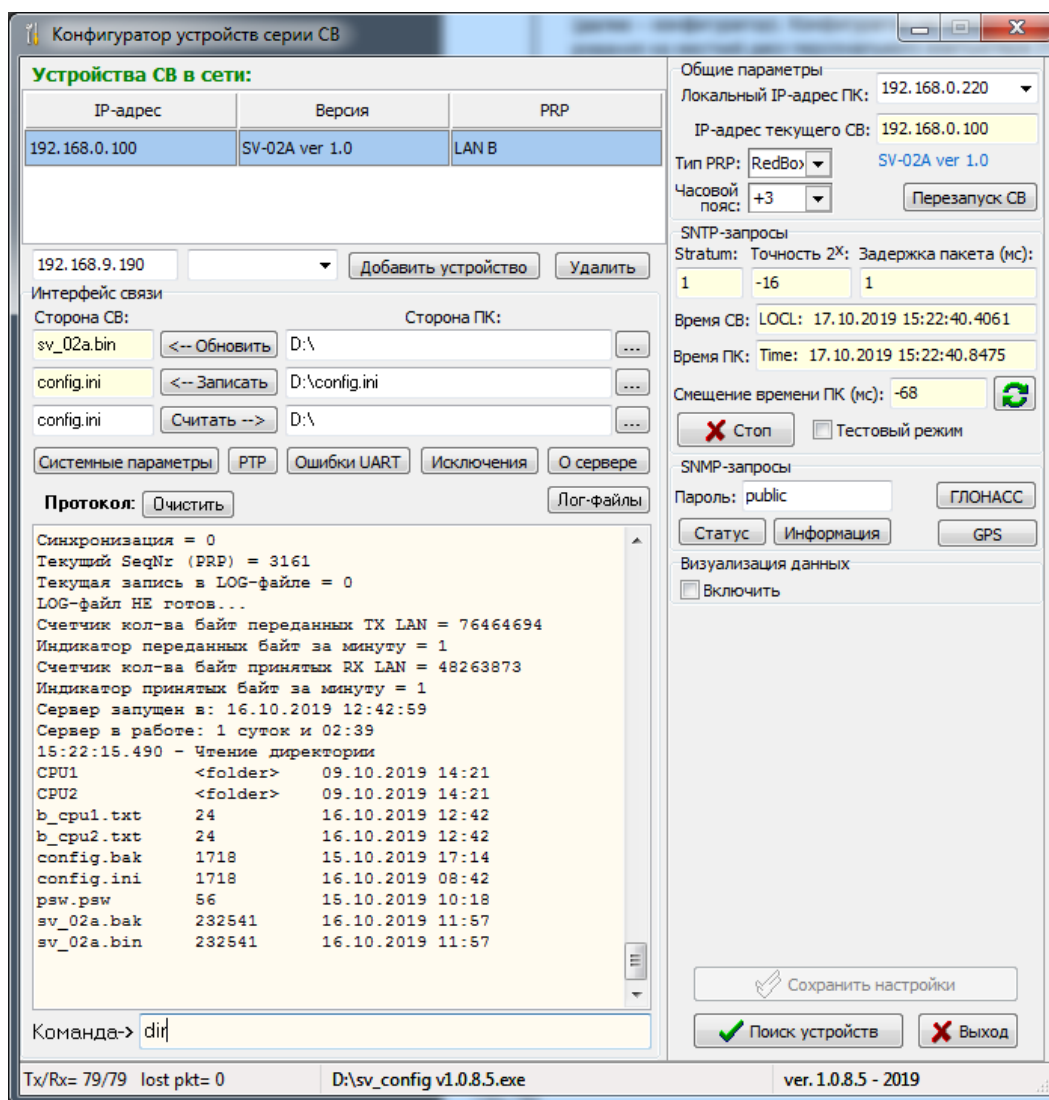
Конфигуратор устройств серии СВ

Устройства СВ в сети:

| IP-адрес | Версия | PRP |
|---|---|---|
| 192.168.0.100 | SV-02A ver 1.0 | LAN B |

192.168.9.190
Добавить устройство
Удалить

Интерфейс связи
Сторона СВ:
Сторона ПК:
sv_02a.bin
<-- Обновить
D:\
...
config.ini
<-- Записать
D:\config.ini
...
config.ini
Считать -->
D:\
...

Системные параметры
PTP
Ошибки UART
Исключения
О сервере

Протокол:
Очистить
Лог-файлы

Синхронизация = 0
Текущий SeqNr (PRP) = 3161
Текущая запись в LOG-файле = 0
LOG-файл НЕ готов...
Счетчик кол-ва байт переданных TX LAN = 76464694
Индикатор переданных байт за минуту = 1
Счетчик кол-ва байт принятых RX LAN = 48263873
Индикатор принятых байт за минуту = 1
Сервер запущен в: 16.10.2019 12:42:59
Сервер в работе: 1 суток и 02:39
15:22:15.490 - Чтение директории
CPU1 <folder> 09.10.2019 14:21
CPU2 <folder> 09.10.2019 14:21
b_cpu1.txt 24 16.10.2019 12:42
b_cpu2.txt 24 16.10.2019 12:42
config.bak 1718 15.10.2019 17:14
config.ini 1718 16.10.2019 08:42
psw.psw 56 15.10.2019 10:18
sv_02a.bak 232541 16.10.2019 11:57
sv_02a.bin 232541 16.10.2019 11:57

Команда-> dir

Общие параметры
Локальный IP-адрес ПК: 192.168.0.220
IP-адрес текущего СВ: 192.168.0.100
Тип PRP: RedBo
SV-02A ver 1.0
Часовой пояс: +3
Перезапуск СВ

SNTP-запросы
Stratum: Точность $2^X$: Задержка пакета (мс):
1 -16 1
Время СВ: LOCL: 17.10.2019 15:22:40.4061
Время ПК: Time: 17.10.2019 15:22:40.8475
Смещение времени ПК (мс): -68
Стоп
Тестовый режим

SNMP-запросы
Пароль: public
ГЛОНАСС
Статус
Информация
GPS

Визуализация данных
Включить

Сохранить настройки
Поиск устройств
Выход

Tx/Rx= 79/79 lost pkt= 0
D:\sv_config v1.0.8.5.exe
ver. 1.0.8.5 - 2019